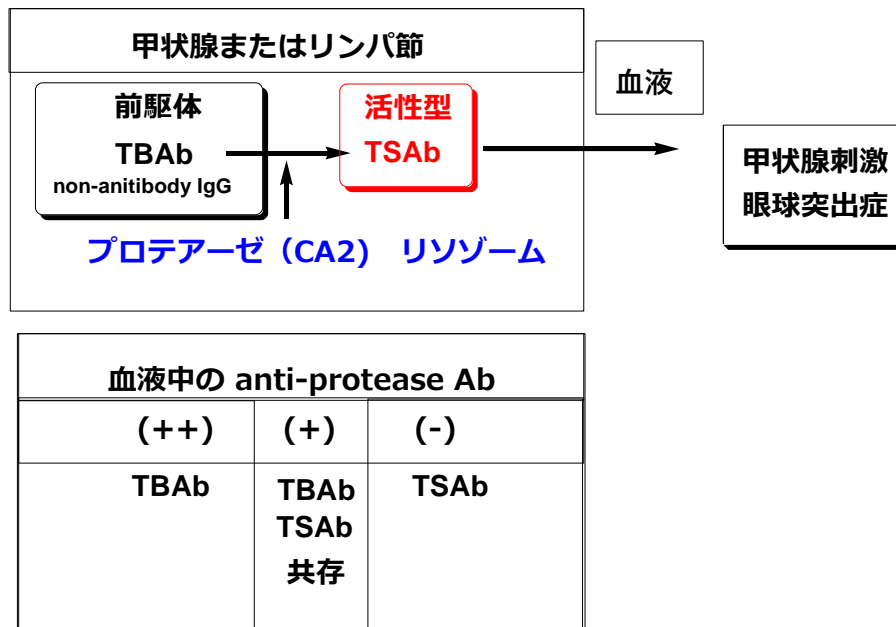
甲状腺またはリンパ節

前駆体
TBAb
non-anitibody IgG

活性型
TSAb

プロテアーゼ（CA2） リソゾーム

血液

甲状腺刺激
眼球突出症

血液中の anti-protease Ab

| (++) | (+) | (-) |
|---|---|---|
| TBAb | TBAb TSAb 共存 | TSAb |